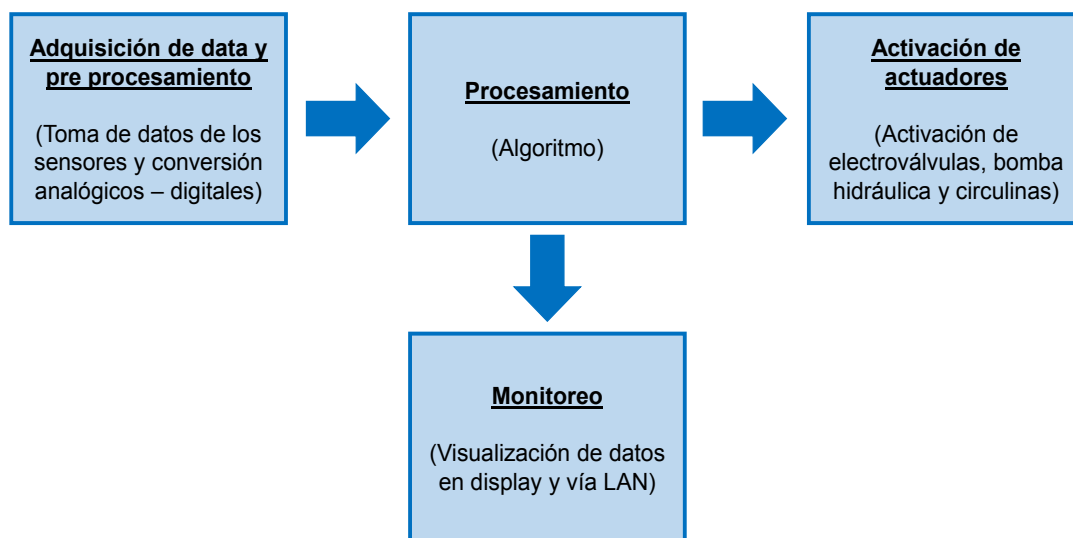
Adquisición de data y pre procesamiento

(Toma de datos de los sensores y conversión analógicos – digitales)

Procesamiento

(Algoritmo)

Activación de actuadores

(Activación de electroválvulas, bomba hidráulica y circulinas)

Monitoreo

(Visualización de datos en display y vía LAN)